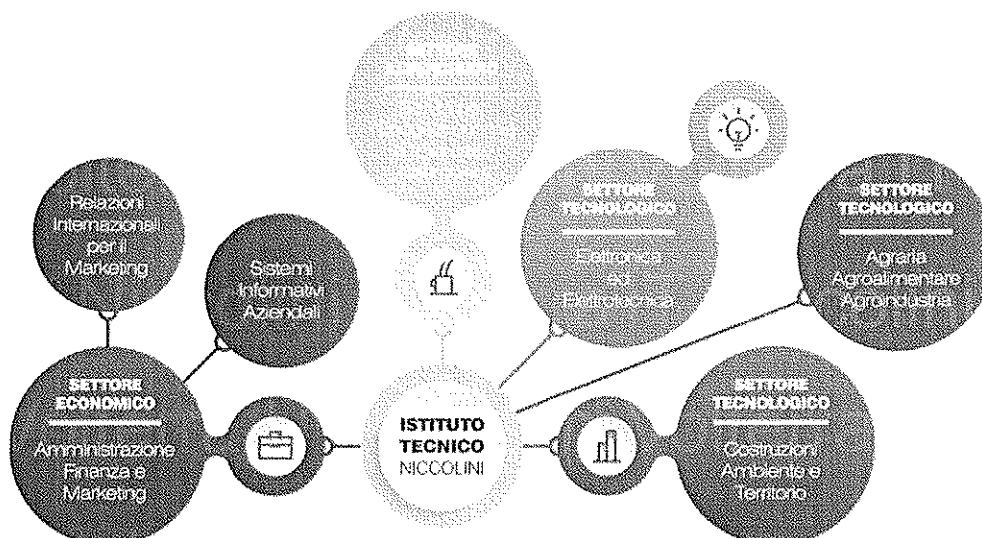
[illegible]

Relazioni Internazionali per il Marketing

Sistemi Informativi Aziendali

SETTORE ECONOMICO

Amministrazione Finanza e Marketing

ISTITUTO TECNICO NICCOLINI

SETTORE TECNOLOGICO

Elettronica ed Elettrotecnica

SETTORE TECNOLOGICO

Agraria Agroalimentare Agroindustria

SETTORE TECNOLOGICO

Costruzioni Ambiente e Territorio